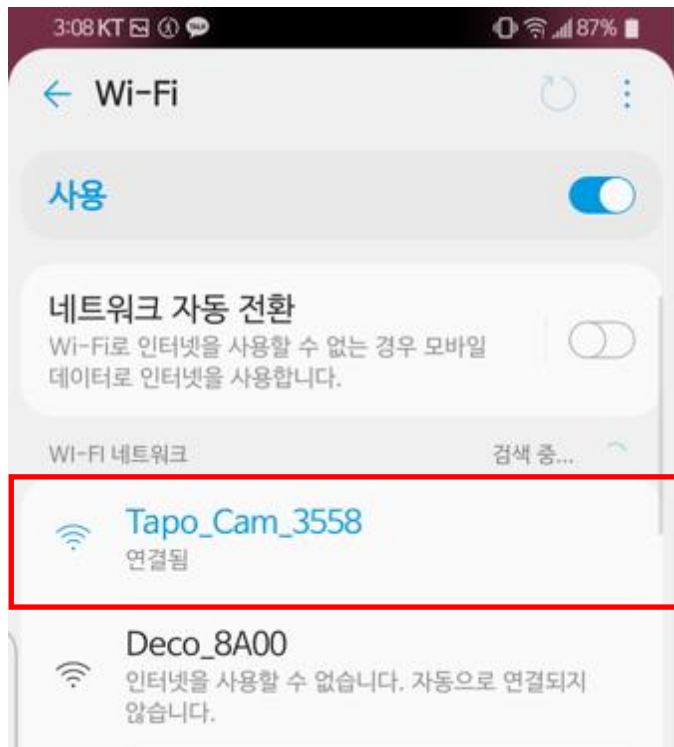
3:08 KT 87%

Wi-Fi

사용

네트워크 자동 전환
Wi-Fi로 인터넷을 사용할 수 없는 경우 모바일 데이터로 인터넷을 사용합니다.

WI-FI 네트워크
검색 중...

Tapo_Cam_3558
연결됨

Deco_8A00
인터넷을 사용할 수 없습니다. 자동으로 연결되지 않습니다.